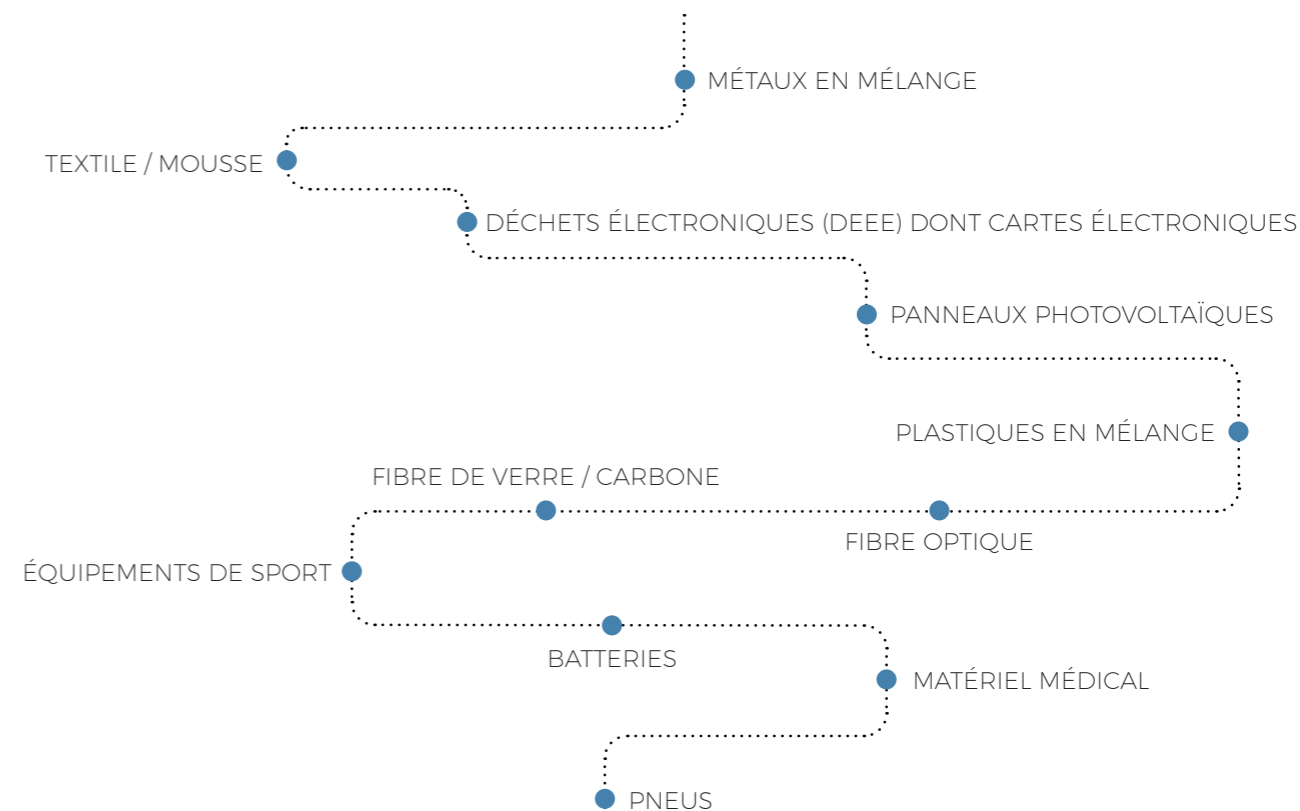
MÉTAUX EN MÉLANGE

TEXTILE / MOUSSE

DÉCHETS ÉLECTRONIQUES (DEEE) DONT CARTES ÉLECTRONIQUES

PANNEAUX PHOTOVOLTAÏQUES

PLASTIQUES EN MÉLANGE

FIBRE DE VERRE / CARBONE

FIBRE OPTIQUE

ÉQUIPEMENTS DE SPORT

BATTERIES

MATÉRIEL MÉDICAL

PNEUS